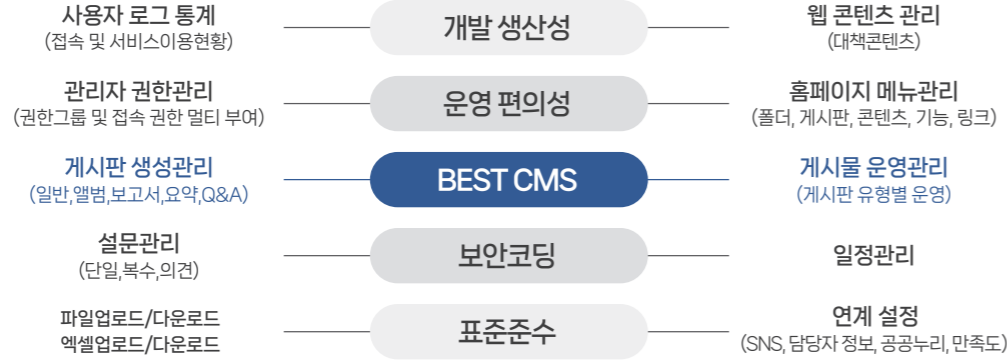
사용자 로그 통계
(접속 및 서비스이용현황)

개발 생산성

웹 콘텐츠 관리
(대책콘텐츠)

관리자 권한관리
(권한그룹 및 접속 권한 멀티 부여)

운영 편의성

홈페이지 메뉴관리
(폴더, 게시판, 콘텐츠, 기능, 링크)

게시판 생성관리
(일반,앨범,보고서,요약,Q&A)

BEST CMS

게시물 운영관리
(게시판 유형별 운영)

설문관리
(단일,복수,의견)

보안코딩

일정관리

파일업로드/다운로드
엑셀업로드/다운로드

표준준수

연계 설정
(SNS, 담당자 정보, 공공누리, 만족도)